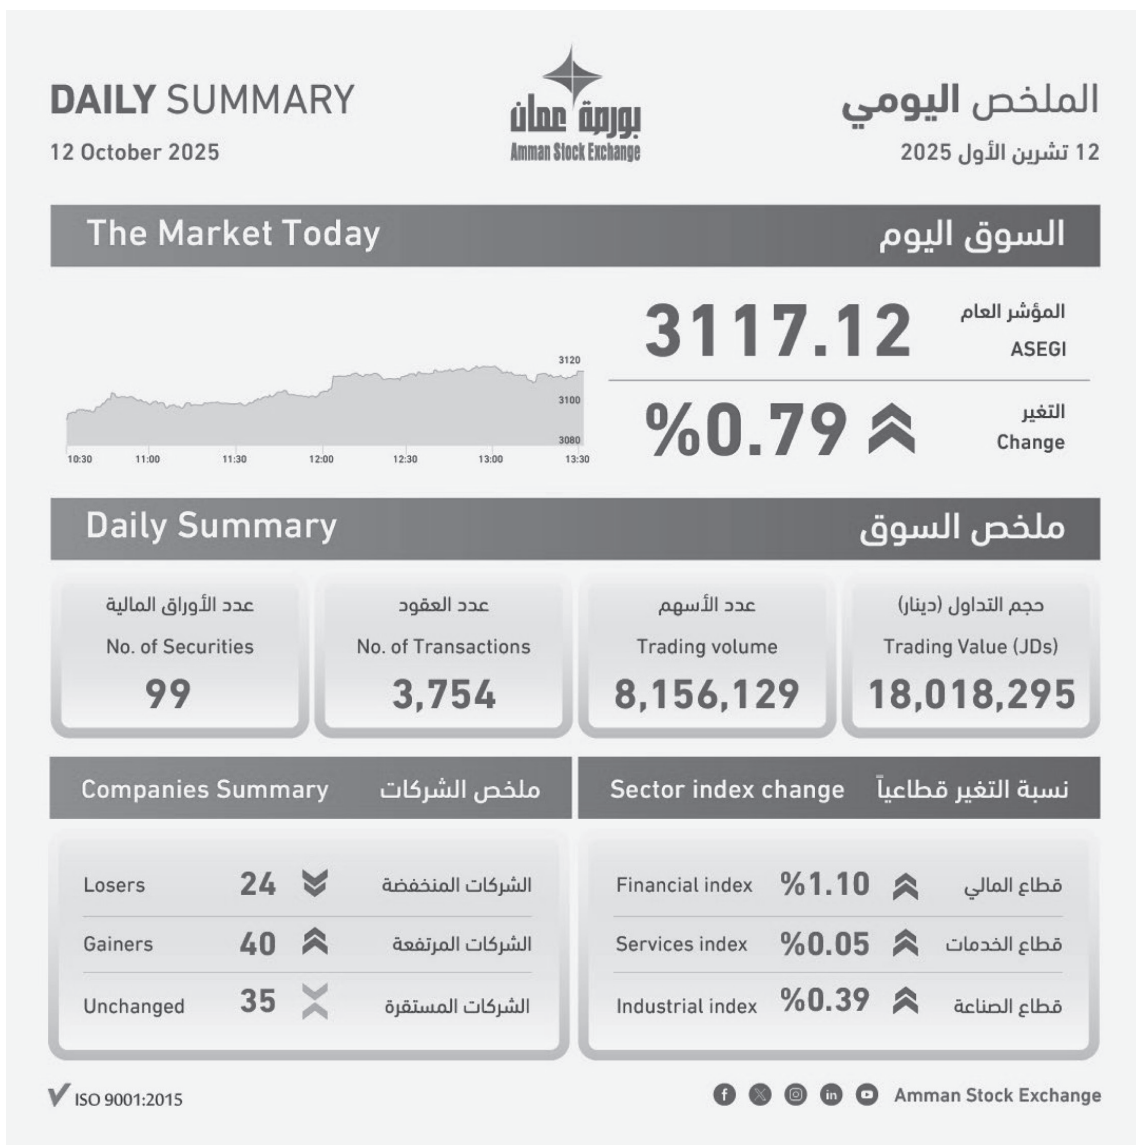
DAILY SUMMARY
12 October 2025

بورصة عمان
Amman Stock Exchange

الملخص اليومي
12 تشرين الأول 2025

The Market Today
السوق اليوم

3120
3100
3080
10:30 11:00 11:30 12:00 12:30 13:00 13:30

3117.12
المؤشر العام
ASEGI

%0.79
التغير
Change

Daily Summary
ملخص السوق

عدد الأوراق المالية
No. of Securities
99

عدد العقود
No. of Transactions
3,754

عدد الأسهم
Trading volume
8,156,129

حجم التداول (دينار)
Trading Value (JDs)
18,018,295

Companies Summary
ملخص الشركات

Losers 24 الشركات المنخفضة
Gainers 40 الشركات المرتفعة
Unchanged 35 الشركات المستقرة

Sector index change
نسبة التغير قطاعياً

Financial index %1.10 قطاع المالي
Services index %0.05 قطاع الخدمات
Industrial index %0.39 قطاع الصناعة

ISO 9001:2015

Amman Stock Exchange